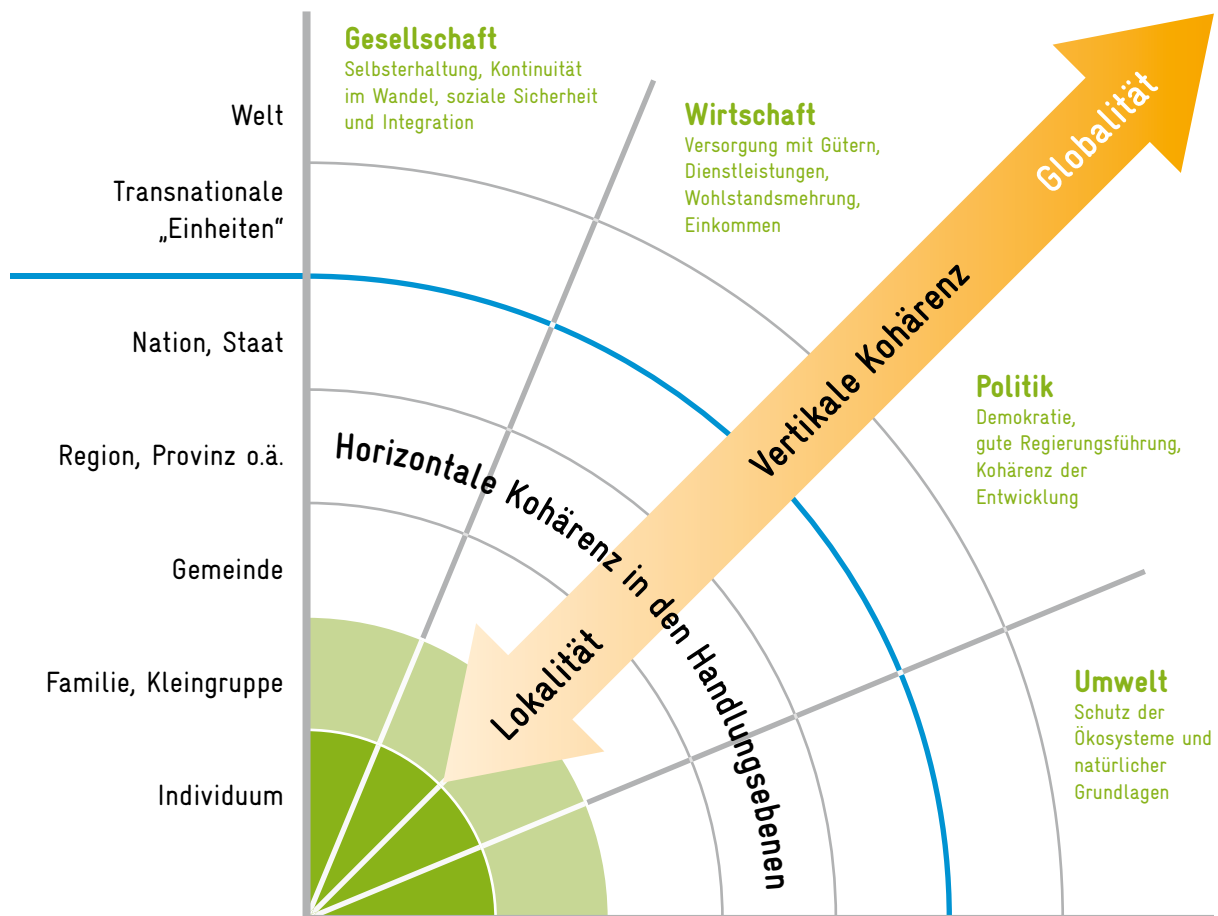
Welt

Transnationale „Einheiten“

Nation, Staat

Region, Provinz o.ä.

Gemeinde

Familie, Kleingruppe

Individuum

Gesellschaft
Selbsterhaltung, Kontinuität im Wandel, soziale Sicherheit und Integration

Wirtschaft
Versorgung mit Gütern, Dienstleistungen, Wohlstandsmehrung, Einkommen

Globalität

Vertikale Kohärenz

Politik
Demokratie, gute Regierungsführung, Kohärenz der Entwicklung

Horizontale Kohärenz in den Handlungsebenen

Lokalität

Umwelt
Schutz der Ökosysteme und natürlicher Grundlagen